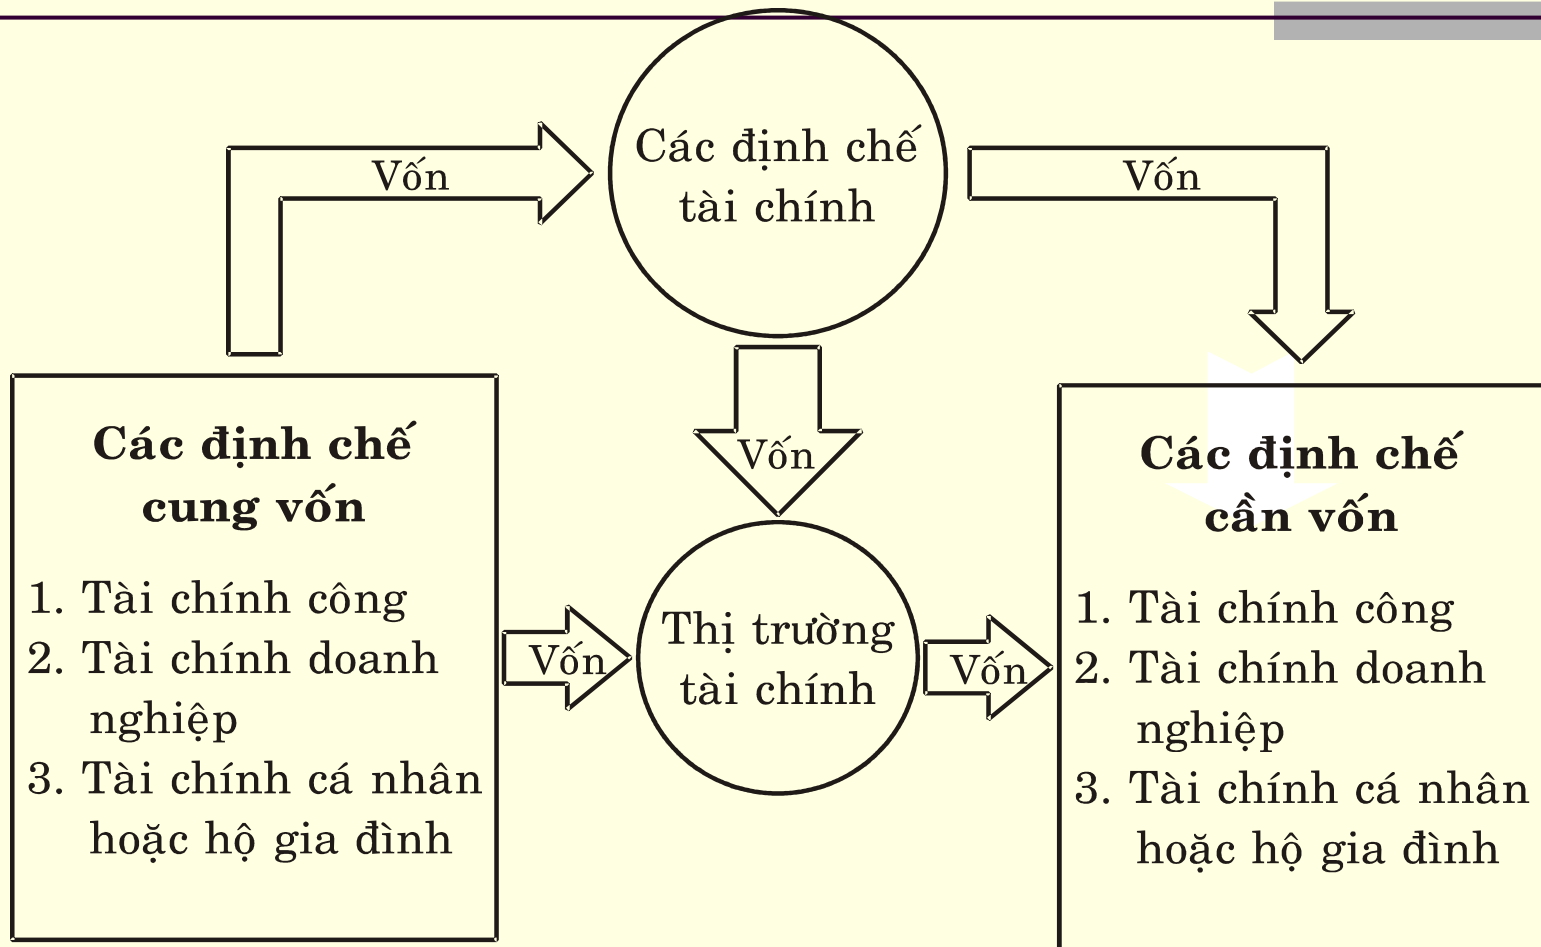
Vốn

Các định chế tài chính

Vốn

Vốn

Các định chế cung vốn

1. Tài chính công
2. Tài chính doanh nghiệp
3. Tài chính cá nhân hoặc hộ gia đình

Vốn

Thị trường tài chính

Vốn

Các định chế cần vốn

1. Tài chính công
2. Tài chính doanh nghiệp
3. Tài chính cá nhân hoặc hộ gia đình